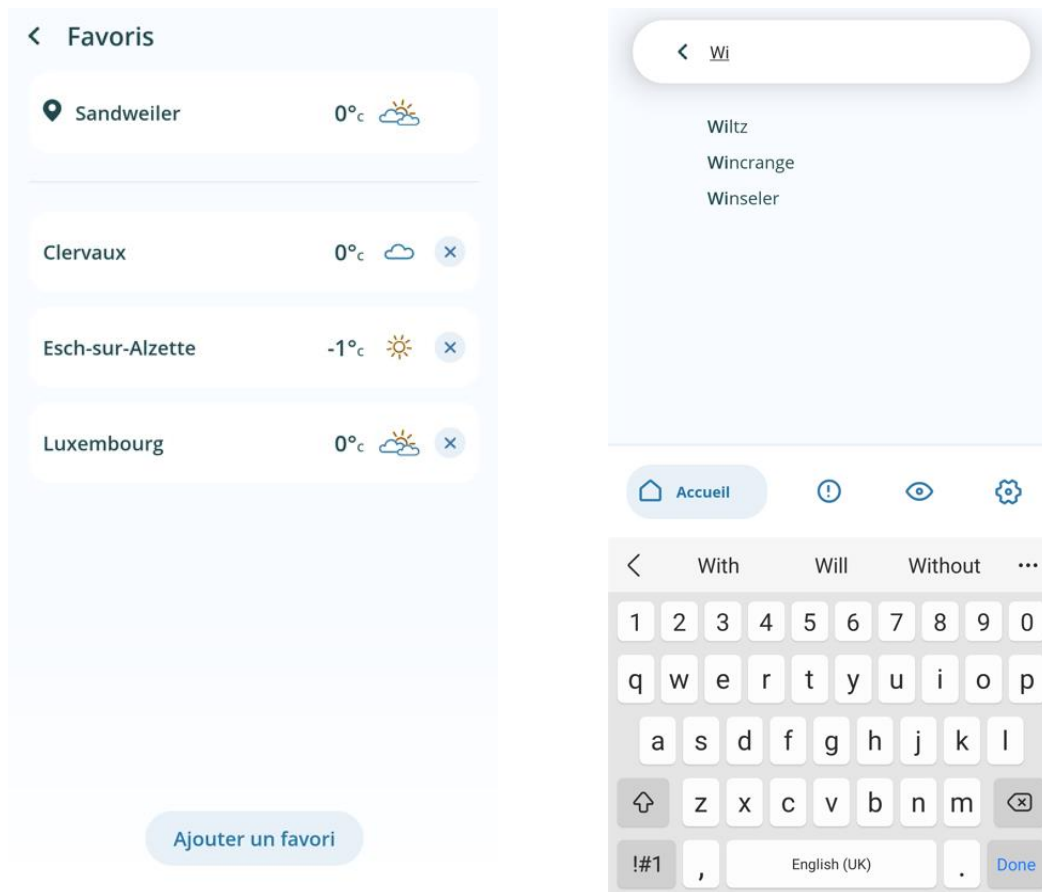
< Favoris

Sandweiler 0°c

Clervaux 0°c ×

Esch-sur-Alzette -1°c ×

Luxembourg 0°c ×

Ajouter un favori

< Wi

Wiltz
Wincrange
Winseler

Accueil

< With Will Without ...

1 2 3 4 5 6 7 8 9 0
q w e r t y u i o p
a s d f g h j k l
z x c v b n m
!#1 , English (UK) . Done